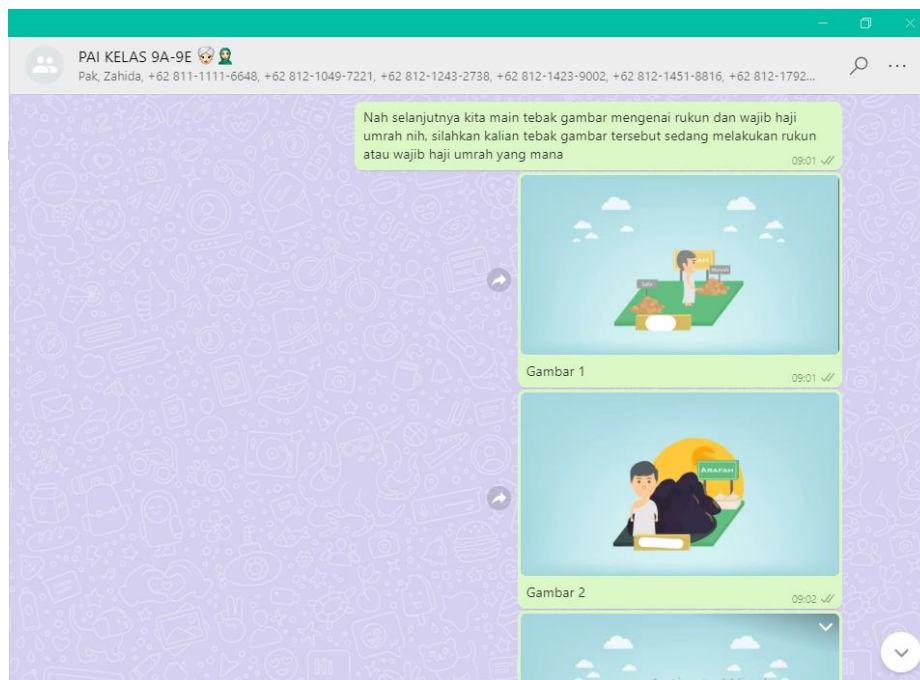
PAI KELAS 9A-9E 👳👩

Pak, Zahida, +62 811-1111-6648, +62 812-1049-7221, +62 812-1243-2738, +62 812-1423-9002, +62 812-1451-8816, +62 812-1792...

Nah selanjutnya kita main tebak gambar mengenai rukun dan wajib haji umrah nih, silahkan kalian tebak gambar tersebut sedang melakukan rukun atau wajib haji umrah yang mana
09:01

Safa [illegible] Marwah

Gambar 1
09:01

ARAFAH

Gambar 2
09:02